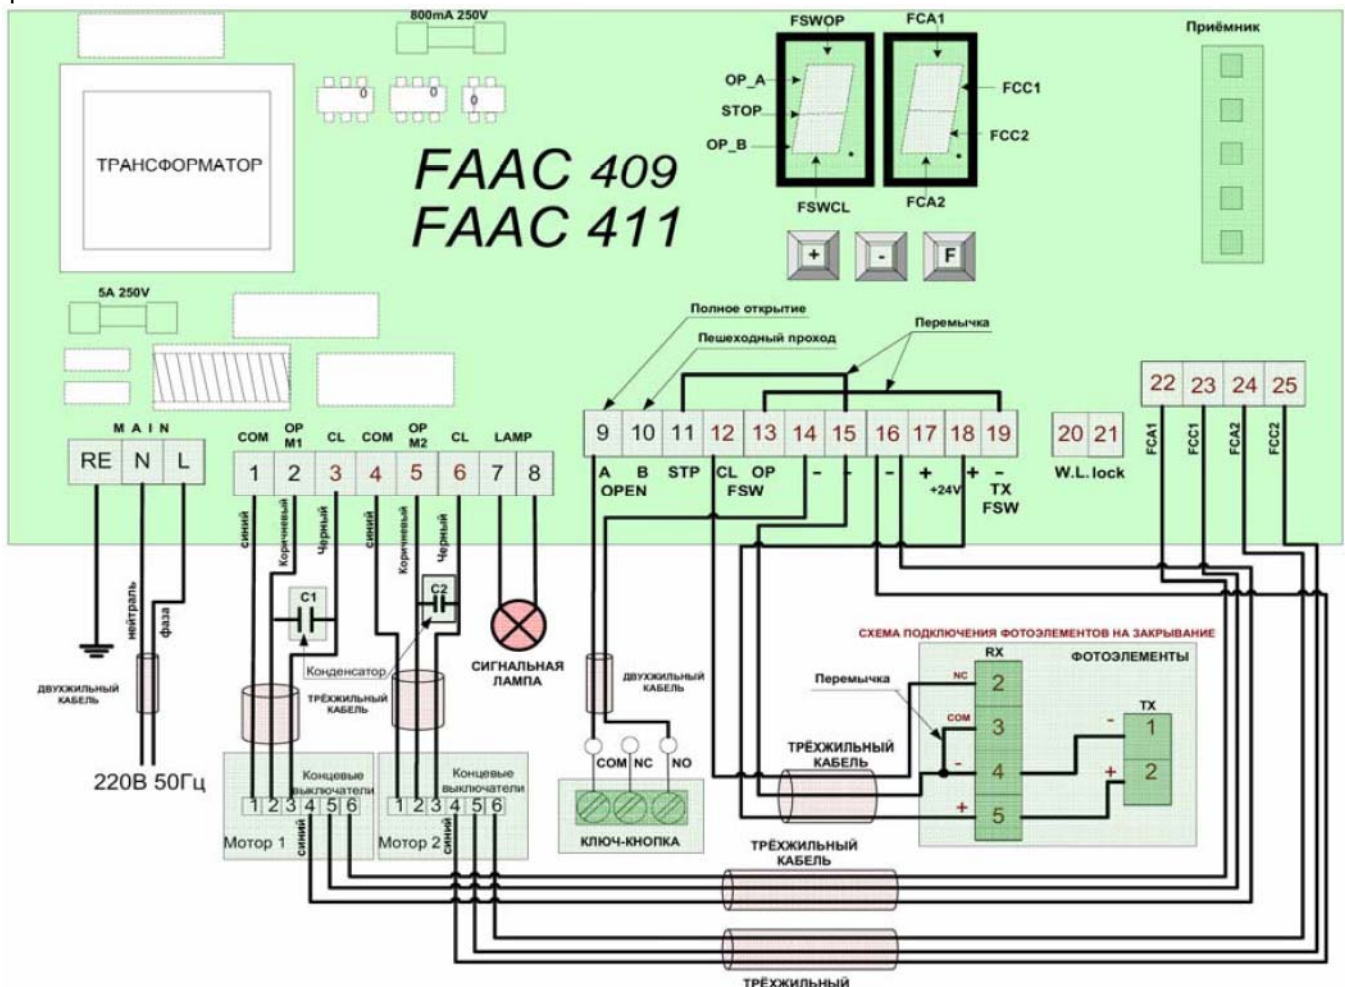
800mA 250V

ТРАНСФОРМАТОР

FAAC 409
FAAC 411

FSWOP
OP_A
STOP
OP_B
FSWCL
FCA1
FCC1
FCC2
FCA2

+ - F

Приёмник

5A 250V

Полное открытие
Пешеходный проход
Перемычка

MAIN
RE N L

COM OP M1 CL COM OP M2 CL LAMP
1 2 3 4 5 6 7 8

9 10 11 12 13 14 15 16 17 18 19
A B STP CL OP - - - + + -
OPEN FSW +24V TX FSW

20 21
W.L.lock

22 23 24 25
FCA1 FCC1 FCA2 FCC2

синий Коричневый Черный синий Коричневый Черный

C1 C2

Конденсатор

ТРЁХЖИЛЬНЫЙ КАБЕЛЬ

СИГНАЛЬНАЯ ЛАМПА

нейтраль фаза

ДВУХЖИЛЬНЫЙ КАБЕЛЬ

220В 50Гц

Концевые выключатели
1 2 3 4 5 6
Мотор 1
синий

Концевые выключатели
1 2 3 4 5 6
Мотор 2
синий

ДВУХЖИЛЬНЫЙ КАБЕЛЬ

COM NC NO

КЛЮЧ-КНОПКА

СХЕМА ПОДКЛЮЧЕНИЯ ФОТОЭЛЕМЕНТОВ НА ЗАКРЫВАНИЕ

RX
ФОТОЭЛЕМЕНТЫ
Перемычка
NC 2
COM 3
- 4
+ 5

TX
- 1
+ 2

ТРЁХЖИЛЬНЫЙ КАБЕЛЬ

ТРЁХЖИЛЬНЫЙ КАБЕЛЬ

ТРЁХЖИЛЬНЫЙ